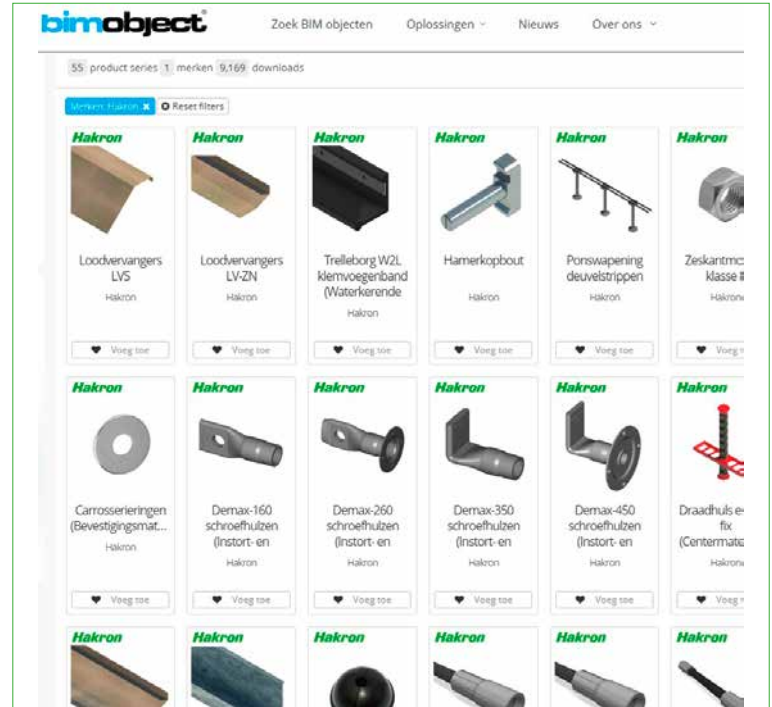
bimobject®

Zoek BIM objecten Oplossingen ˅ Nieuws Over ons ˅

55 product series 1 merken 9,169 downloads

Merken: Hakron ✖ Reset filters

Hakron
Loodvervangers LVS
Hakron
Voeg toe

Hakron
Loodvervangers LV-ZN
Hakron
Voeg toe

Hakron
Trelleborg W2L klemvoegenband (Waterkerende
Hakron
Voeg toe

Hakron
Hamerkopbout
Hakron
Voeg toe

Hakron
Ponswapening deuvelstrippen
Hakron
Voeg toe

Hakron
Zeskantmo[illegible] klasse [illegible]
Hakron
Voeg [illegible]

Hakron
Carrosserieringen (Bevestigingsmat...
Hakron
Voeg toe

Hakron
Demax-160 schroefhulzen (Instort- en
Hakron
Voeg toe

Hakron
Demax-260 schroefhulzen (Instort- en
Hakron
Voeg toe

Hakron
Demax-350 schroefhulzen (Instort- en
Hakron
Voeg toe

Hakron
Demax-450 schroefhulzen (Instort- en
Hakron
Voeg toe

Hakron
Draadhuls e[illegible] fix (Centermat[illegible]
Hakron
Voeg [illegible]

Hakron

Hakron

Hakron

Hakron

Hakron

Hakron